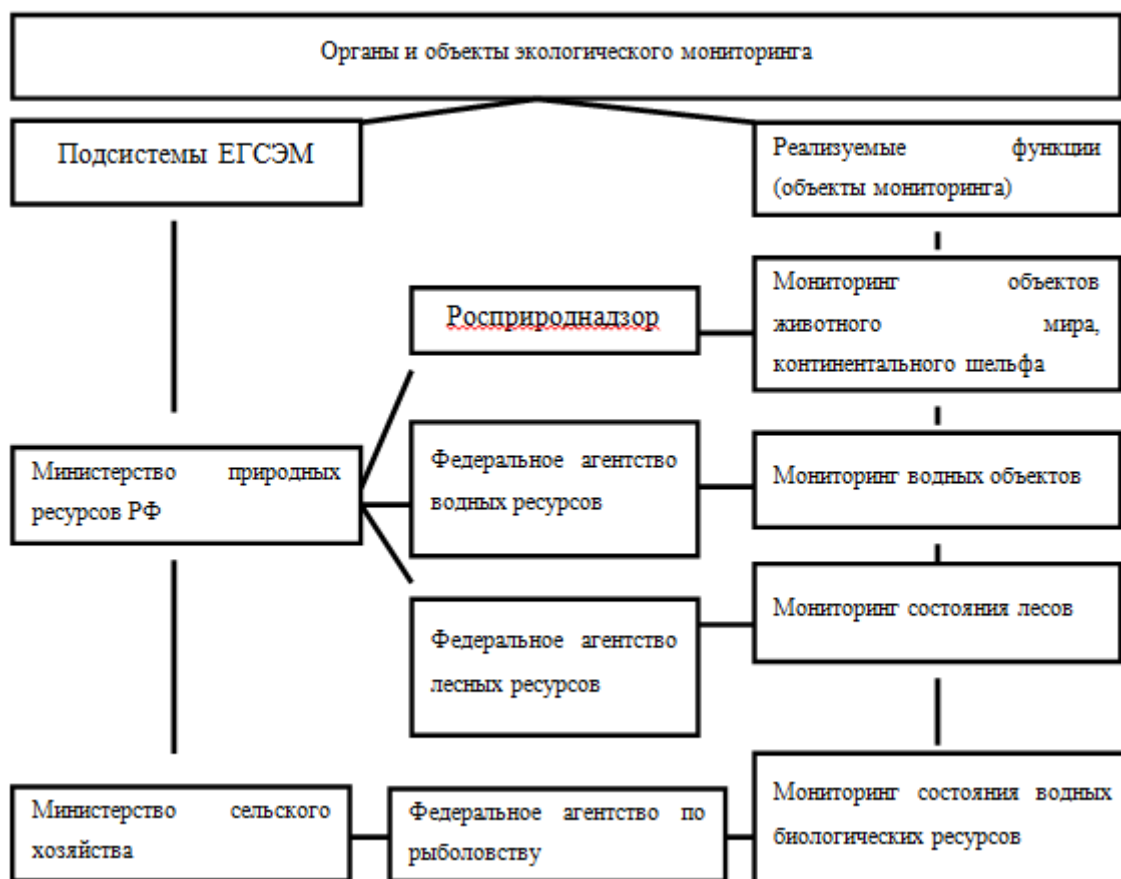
Органы и объекты экологического мониторинга

Подсистемы ЕГСЭМ

Реализуемые функции (объекты мониторинга)

Росприроднадзор

Мониторинг объектов животного мира, континентального шельфа

Министерство природных ресурсов РФ

Федеральное агентство водных ресурсов

Мониторинг водных объектов

Мониторинг состояния лесов

Федеральное агентство лесных ресурсов

Министерство сельского хозяйства

Федеральное агентство по рыболовству

Мониторинг состояния водных биологических ресурсов